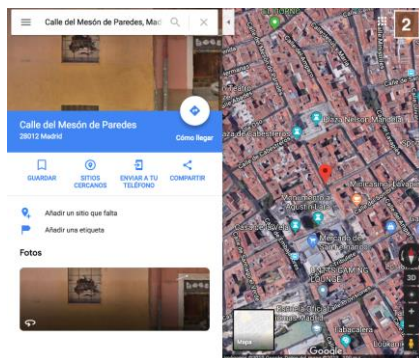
Calle del Mesón de Paredes, Mad

Calle del Mesón de Paredes
28012 Madrid

Cómo llegar

GUARDAR

SITIOS CERCANOS

ENVIAR A TU TELÉFONO

COMPARTIR

Añadir un sitio que falta

Añadir una etiqueta

Fotos

Plaza Nelson Mandela

Lavapiés

Casa de Sevilla

Mapa

Tabacalera

3D

Google

2